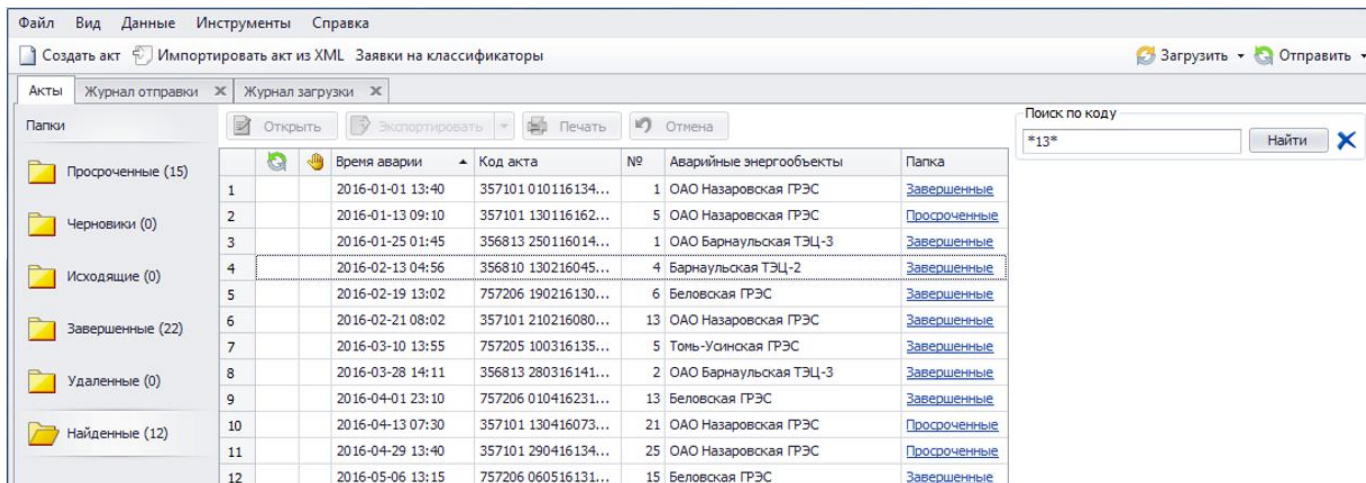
Файл Вид Данные Инструменты Справка

Создать акт Импортировать акт из XML Заявки на классификаторы

Загрузить ▾ Отправить ▾

Акты | Журнал отправки ✕ | Журнал загрузки ✕

Папки

Просроченные (15)

Черновики (0)

Исходящие (0)

Завершенные (22)

Удаленные (0)

Найденные (12)

Открыть Экспортировать ▾ Печать Отмена

| | | | Время аварии ▲ | Код акта | № | Аварийные энергообъекты | Папка |
|---|---|---|---|---|---|---|---|
| 1 | | | 2016-01-01 13:40 | 357101 010116134... | 1 | ОАО Назаровская ГРЭС | Завершенные |
| 2 | | | 2016-01-13 09:10 | 357101 130116162... | 5 | ОАО Назаровская ГРЭС | Просроченные |
| 3 | | | 2016-01-25 01:45 | 356813 250116014... | 1 | ОАО Барнаульская ТЭЦ-3 | Завершенные |
| 4 | | | 2016-02-13 04:56 | 356810 130216045... | 4 | Барнаульская ТЭЦ-2 | Завершенные |
| 5 | | | 2016-02-19 13:02 | 757206 190216130... | 6 | Беловская ГРЭС | Завершенные |
| 6 | | | 2016-02-21 08:02 | 357101 210216080... | 13 | ОАО Назаровская ГРЭС | Завершенные |
| 7 | | | 2016-03-10 13:55 | 757205 100316135... | 5 | Томь-Усинская ГРЭС | Завершенные |
| 8 | | | 2016-03-28 14:11 | 356813 280316141... | 2 | ОАО Барнаульская ТЭЦ-3 | Завершенные |
| 9 | | | 2016-04-01 23:10 | 757206 010416231... | 13 | Беловская ГРЭС | Завершенные |
| 10 | | | 2016-04-13 07:30 | 357101 130416073... | 21 | ОАО Назаровская ГРЭС | Просроченные |
| 11 | | | 2016-04-29 13:40 | 357101 290416134... | 25 | ОАО Назаровская ГРЭС | Просроченные |
| 12 | | | 2016-05-06 13:15 | 757206 060516131... | 15 | Беловская ГРЭС | Завершенные |

Поиск по коду

*13*

Найти